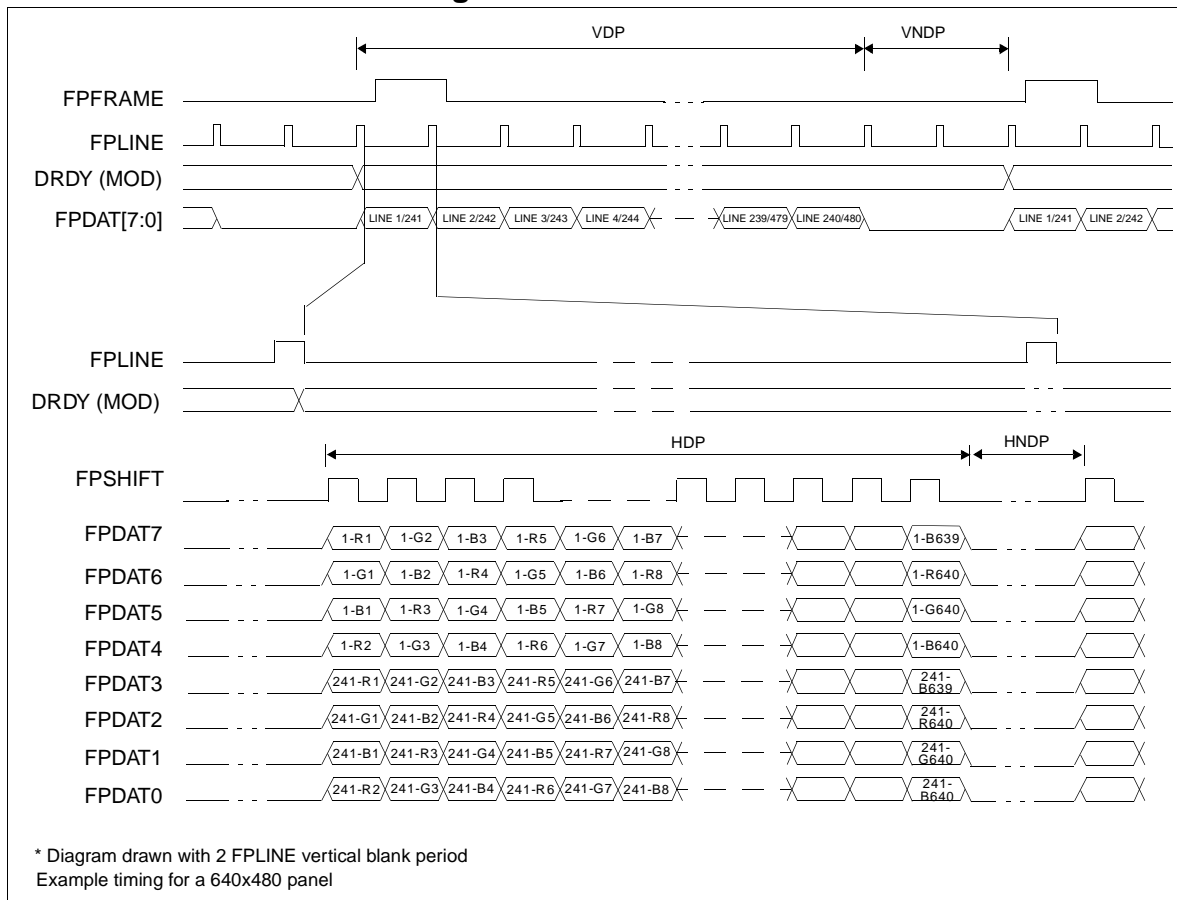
VDP
VNDP
FPFRAME
FPLINE
DRDY (MOD)
FPDAT[7:0]
LINE 1/241
LINE 2/242
LINE 3/243
LINE 4/244
LINE 239/479
LINE 240/480
LINE 1/241
LINE 2/242

FPLINE
DRDY (MOD)
HDP
HNDP
FPSHIFT
FPDAT7
1-R1
1-G2
1-B3
1-R5
1-G6
1-B7
1-B639
FPDAT6
1-G1
1-B2
1-R4
1-G5
1-B6
1-R8
1-R640
FPDAT5
1-B1
1-R3
1-G4
1-B5
1-R7
1-G8
1-G640
FPDAT4
1-R2
1-G3
1-B4
1-R6
1-G7
1-B8
1-B640
FPDAT3
241-R1
241-G2
241-B3
241-R5
241-G6
241-B7
241-B639
FPDAT2
241-G1
241-B2
241-R4
241-G5
241-B6
241-R8
241-R640
FPDAT1
241-B1
241-R3
241-G4
241-B5
241-R7
241-G8
241-G640
FPDAT0
241-R2
241-G3
241-B4
241-R6
241-G7
241-B8
241-B640

* Diagram drawn with 2 FPLINE vertical blank period
Example timing for a 640x480 panel